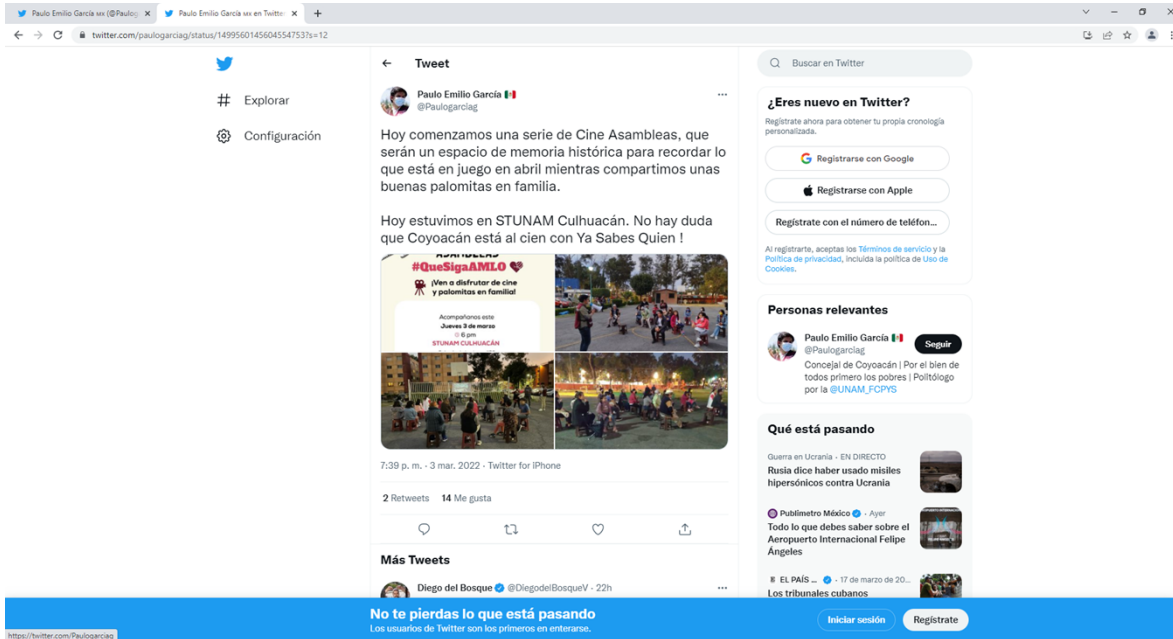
Paulo Emilio García мx (@Paulog ×
Paulo Emilio García мx en Twitter ×
+

twitter.com/paulogarciag/status/1499560145604554753?s=12

Explorar
Configuración

Tweet

Paulo Emilio García 🇲🇽
@Paulogarciag

Hoy comenzamos una serie de Cine Asambleas, que serán un espacio de memoria histórica para recordar lo que está en juego en abril mientras compartimos unas buenas palomitas en familia.

Hoy estuvimos en STUNAM Culhuacán. No hay duda que Coyoacán está al cien con Ya Sabes Quien !

ASAMBLEAS
#QueSigaAMLO
¡Ven a disfrutar de cine y palomitas en familia!
Acompáñanos este
Jueves 3 de marzo
6 pm
STUNAM CULHUACÁN

7:39 p. m. · 3 mar. 2022 · Twitter for iPhone

2 Retweets 14 Me gusta

Más Tweets

Diego del Bosque @DiegodelBosqueV · 22h

Buscar en Twitter

¿Eres nuevo en Twitter?
Regístrate ahora para obtener tu propia cronología personalizada.
Registrarse con Google
Registrarse con Apple
Regístrate con el número de teléfon...
Al registrarte, aceptas los Términos de servicio y la Política de privacidad, incluida la política de Uso de Cookies.

Personas relevantes
Paulo Emilio García 🇲🇽
@Paulogarciag
Seguir
Concejal de Coyoacán | Por el bien de todos primero los pobres | Politólogo por la @UNAM_FCPYS

Qué está pasando
Guerra en Ucrania · EN DIRECTO
Rusia dice haber usado misiles hipersónicos contra Ucrania
Publimetro México · Ayer
Todo lo que debes saber sobre el Aeropuerto Internacional Felipe Ángeles
EL PAÍS ... · 17 de marzo de 20...
Los tribunales cubanos

No te pierdas lo que está pasando
Los usuarios de Twitter son los primeros en enterarse.
Iniciar sesión
Regístrate

https://twitter.com/Paulogarciag